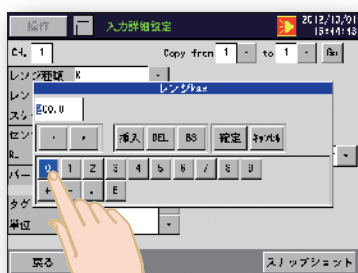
操作 入力詳細設定 2012/10/01 15:41:13

CH. 1 Copy from 1 - to 1 - Go

レンジ種類 K

レン

スケ

セン

R_

バー

タグ

単位

レンジMax

800.0

← → 挿入 DEL BS 確定 ｷｬﾝｾﾙ

0 1 2 3 4 5 6 7 8 9

+ - . E

戻る スナップショット